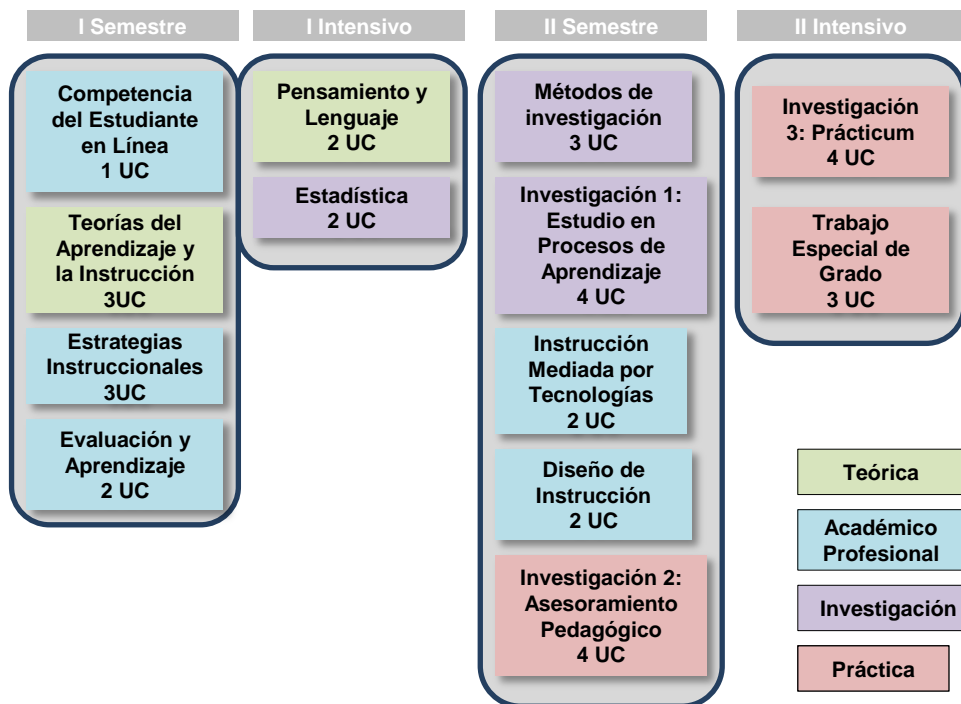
I Semestre

Competencia del Estudiante en Línea
1 UC

Teorías del Aprendizaje y la Instrucción
3UC

Estrategias Instruccionales
3UC

Evaluación y Aprendizaje
2 UC

I Intensivo

Pensamiento y Lenguaje
2 UC

Estadística
2 UC

II Semestre

Métodos de investigación
3 UC

Investigación 1: Estudio en Procesos de Aprendizaje
4 UC

Instrucción Mediada por Tecnologías
2 UC

Diseño de Instrucción
2 UC

Investigación 2: Asesoramiento Pedagógico
4 UC

II Intensivo

Investigación 3: Prácticum
4 UC

Trabajo Especial de Grado
3 UC

Teórica

Académico Profesional

Investigación

Práctica